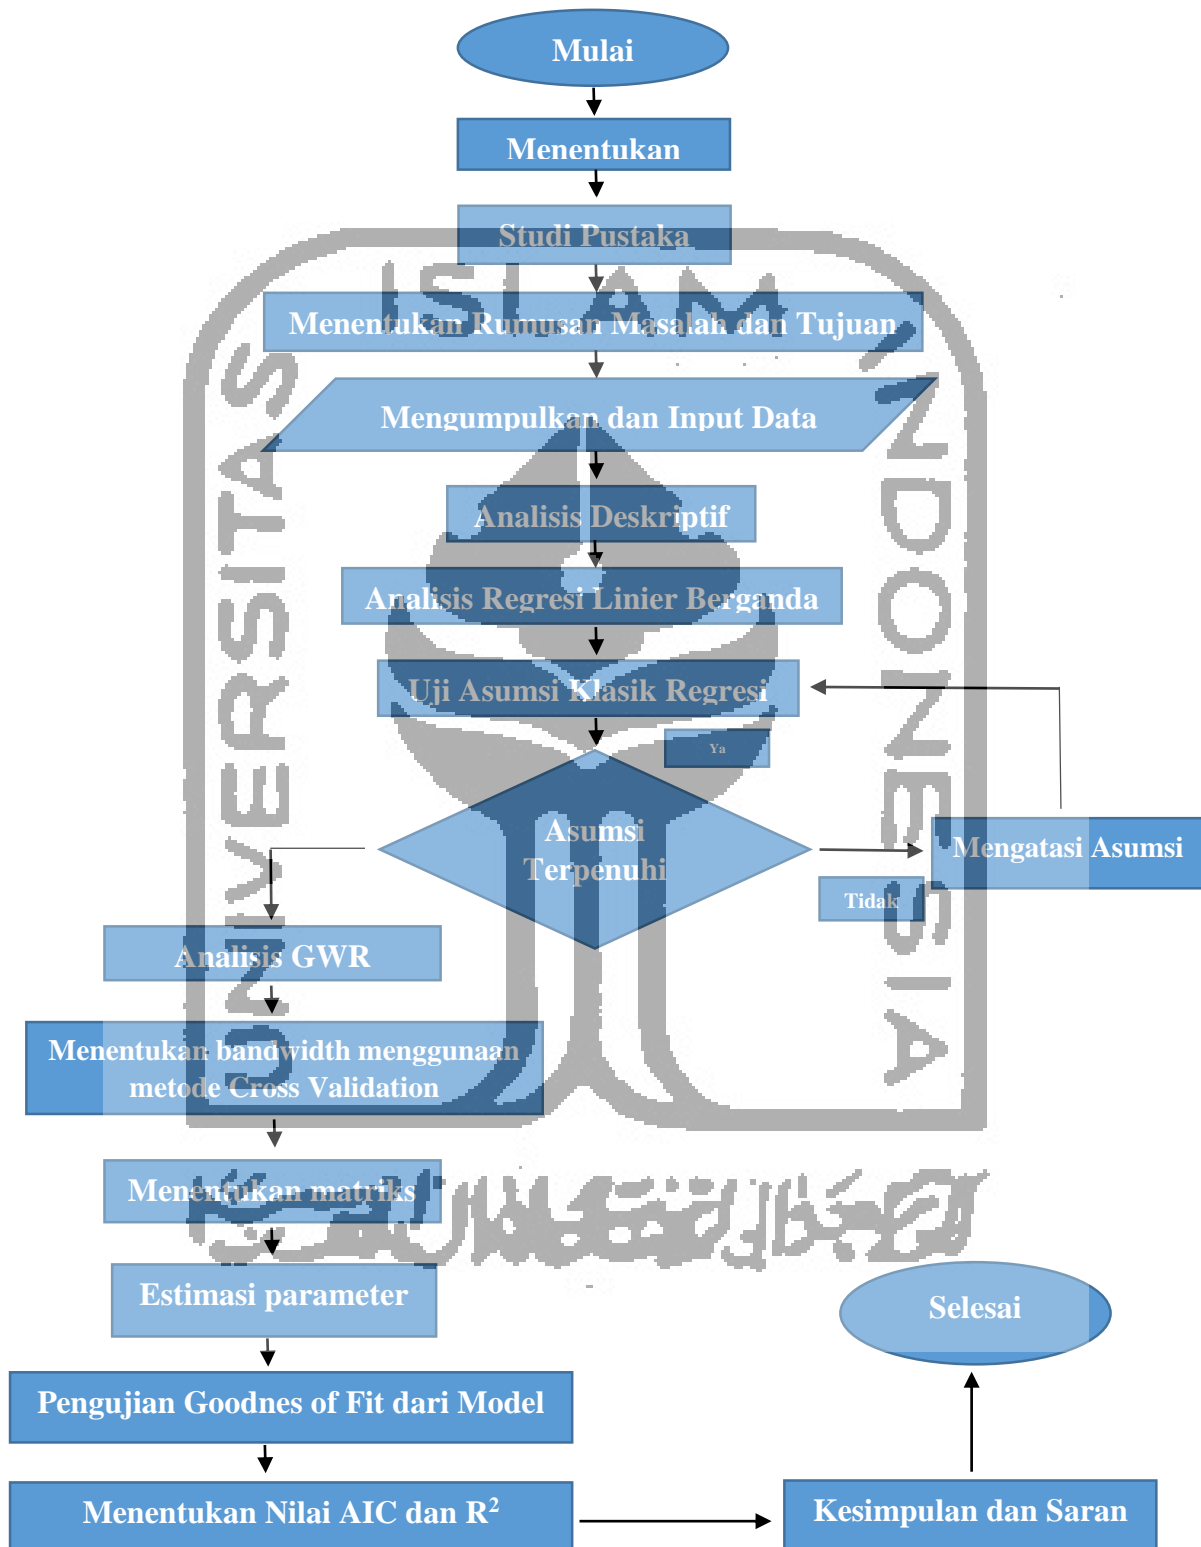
Mulai

Menentukan

Studi Pustaka

Menentukan Rumusan Masalah dan Tujuan

Mengumpulkan dan Input Data

Analisis Deskriptif

Analisis Regresi Linier Berganda

Uji Asumsi Klasik Regresi

Ya

Asumsi Terpenuhi

Mengatasi Asumsi

Tidak

Analisis GWR

Menentukan bandwidth menggunaan metode Cross Validation

Menentukan matriks

Estimasi parameter

Pengujian Goodnes of Fit dari Model

Menentukan Nilai AIC dan R$^2$

Kesimpulan dan Saran

Selesai